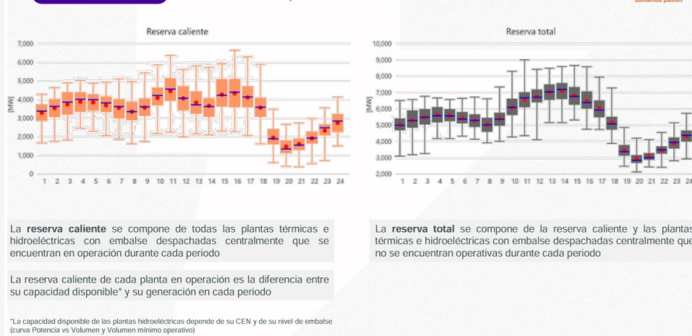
sumamos pasión

Reserva caliente

7,000
6,000
5,000
4,000
3,000
2,000
1,000
0

[MW]

1 2 3 4 5 6 7 8 9 10 11 12 13 14 15 16 17 18 19 20 21 22 23 24

Reserva total

10,000
9,000
8,000
7,000
6,000
5,000
4,000
3,000
2,000

[MW]

1 2 3 4 5 6 7 8 9 10 11 12 13 14 15 16 17 18 19 20 21 22 23 24

La **reserva caliente** se compone de todas las plantas térmicas e hidroeléctricas con embalse despachadas centralmente que se encuentran en operación durante cada periodo

La reserva caliente de cada planta en operación es la diferencia entre su capacidad disponible* y su generación en cada periodo

*La capacidad disponible de las plantas hidroeléctricas depende de su CEN y de su nivel de embalse (curva Potencia vs Volumen y Volumen mínimo operativo)

La **reserva total** se compone de la reserva caliente y las plantas térmicas e hidroeléctricas con embalse despachadas centralmente que no se encuentran operativas durante cada periodo